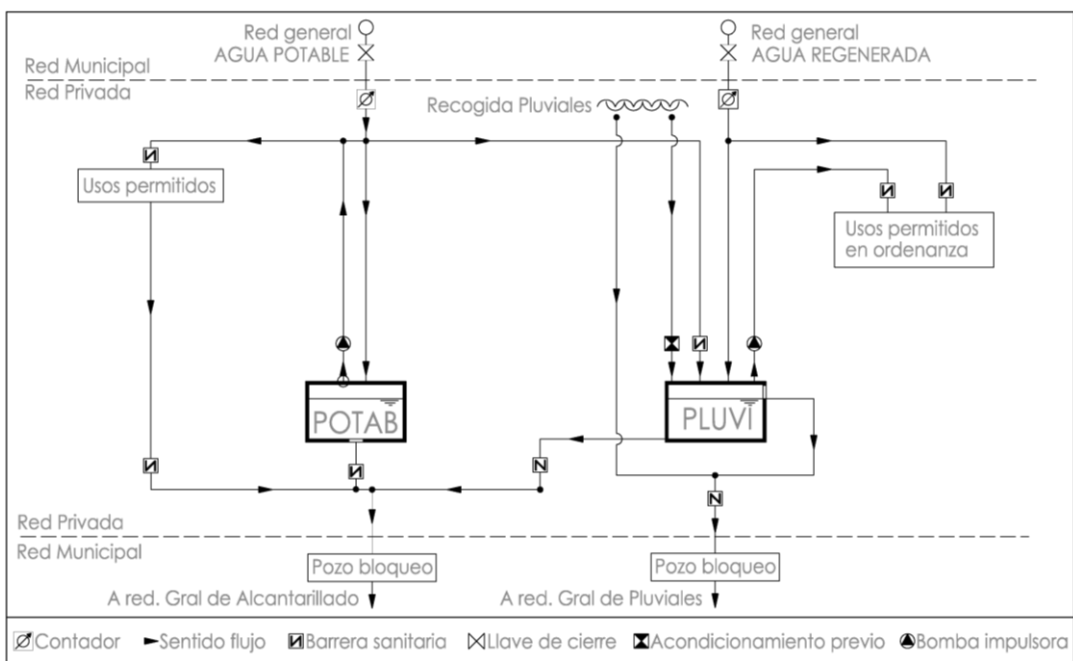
Red general
AGUA POTABLE

Red general
AGUA REGENERADA

Red Municipal
Red Privada

Recogida Pluviales

Usos permitidos

Usos permitidos en ordenanza

POTAB

PLUVI

Red Privada
Red Municipal

Pozo bloqueo
A red. Gral de Alcantarillado

Pozo bloqueo
A red. Gral de Pluviales

Contador  Sentido flujo  Barrera sanitaria  Llave de cierre  Acondicionamiento previo  Bomba impulsora